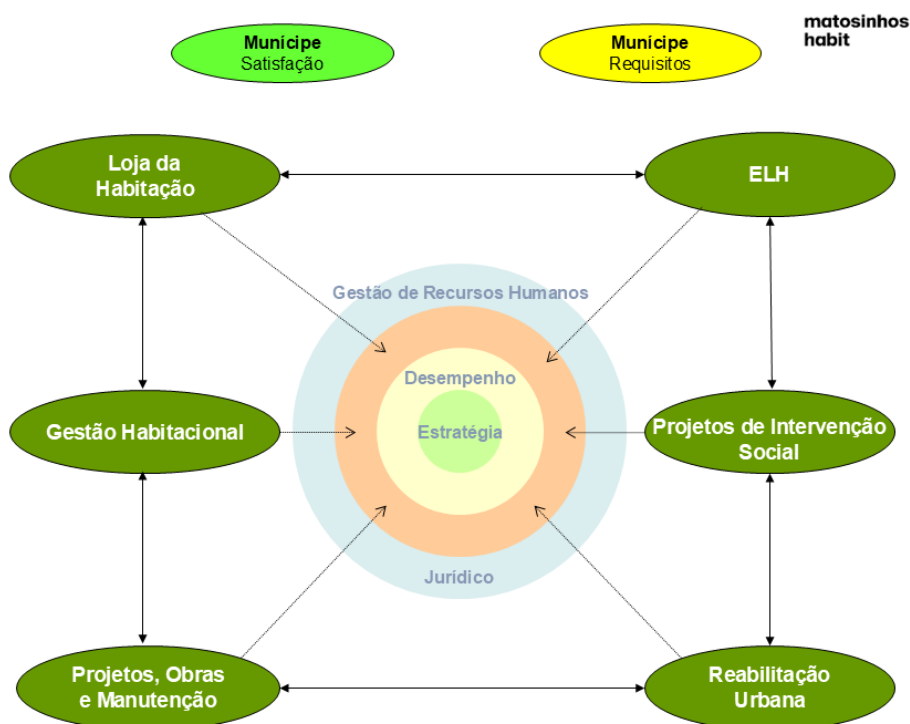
matosinhos
habit

Munícipe
Satisfação

Munícipe
Requisitos

Loja da Habitação

ELH

Gestão de Recursos Humanos

Desempenho

Gestão Habitacional

Estratégia

Projetos de Intervenção Social

Jurídico

Projetos, Obras e Manutenção

Reabilitação Urbana